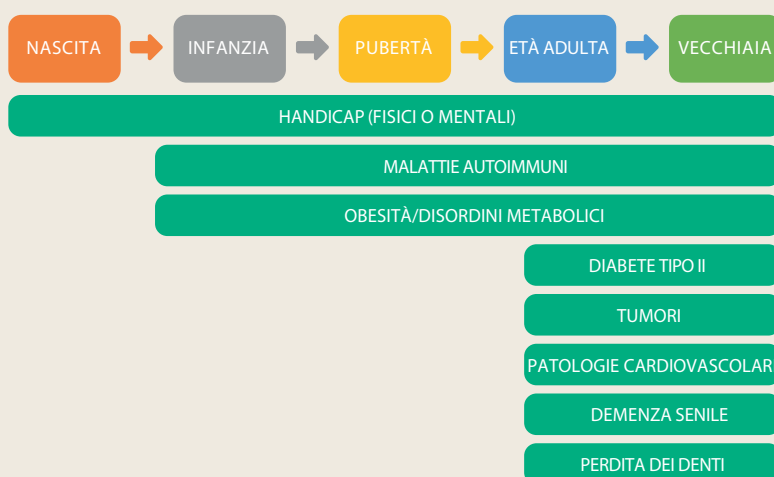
NASCITA
INFANZIA
PUBERTÀ
ETÀ ADULTA
VECCHIAIA

HANDICAP (FISICI O MENTALI)

MALATTIE AUTOIMMUNI

OBESITÀ/DISORDINI METABOLICI

DIABETE TIPO II

TUMORI

PATOLOGIE CARDIOVASCOLARI

DEMENZA SENILE

PERDITA DEI DENTI